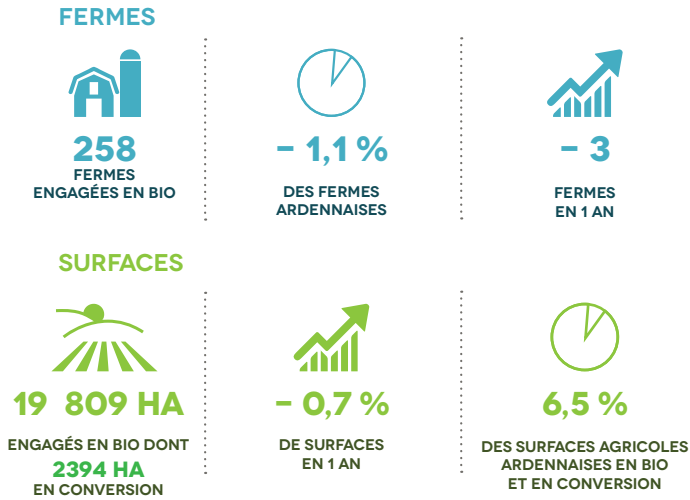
FERMES

258
FERMES ENGAGÉES EN BIO

– 1,1 %
DES FERMES ARDENNAISES

– 3
FERMES EN 1 AN

SURFACES

19 809 HA
ENGAGÉS EN BIO DONT
2394 HA
EN CONVERSION

– 0,7 %
DE SURFACES EN 1 AN

6,5 %
DES SURFACES AGRICOLES ARDENNAISES EN BIO ET EN CONVERSION